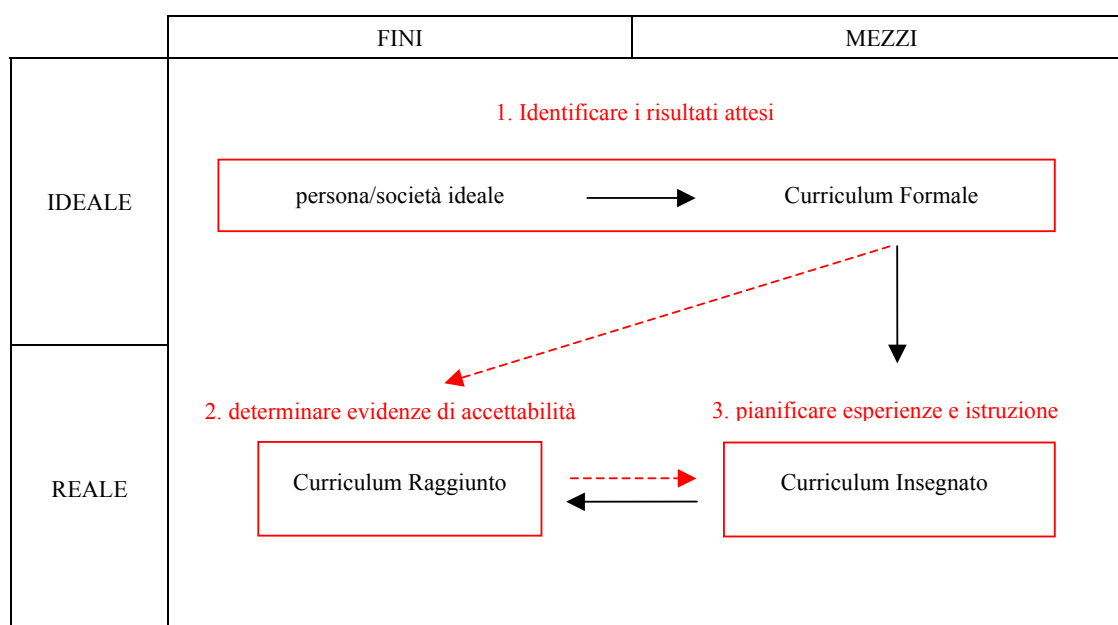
FINI

MEZZI

IDEALE

1. Identificare i risultati attesi

persona/società ideale

Curriculum Formale

REALE

2. determinare evidenze di accettabilità

3. pianificare esperienze e istruzione

Curriculum Raggiunto

Curriculum Insegnato